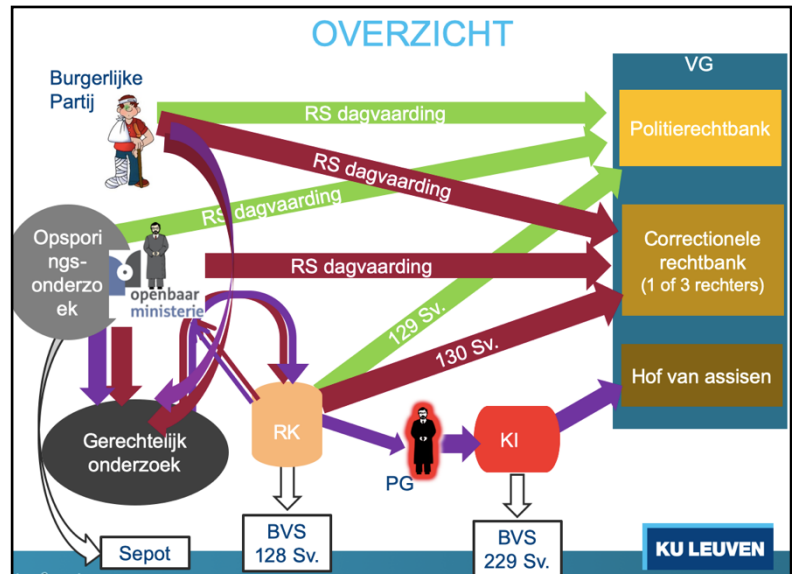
OVERZICHT

Burgerlijke Partij

VG

RS dagvaarding

Politierechtbank

RS dagvaarding

RS dagvaarding

Opsporingsonderzoek

openbaar ministerie

RS dagvaarding

Correctionele rechtbank (1 of 3 rechters)

129 Sv.

130 Sv.

Hof van assisen

RK

Gerechtelijk onderzoek

PG

KI

BVS 128 Sv.

Sepot

BVS 229 Sv.

KU LEUVEN